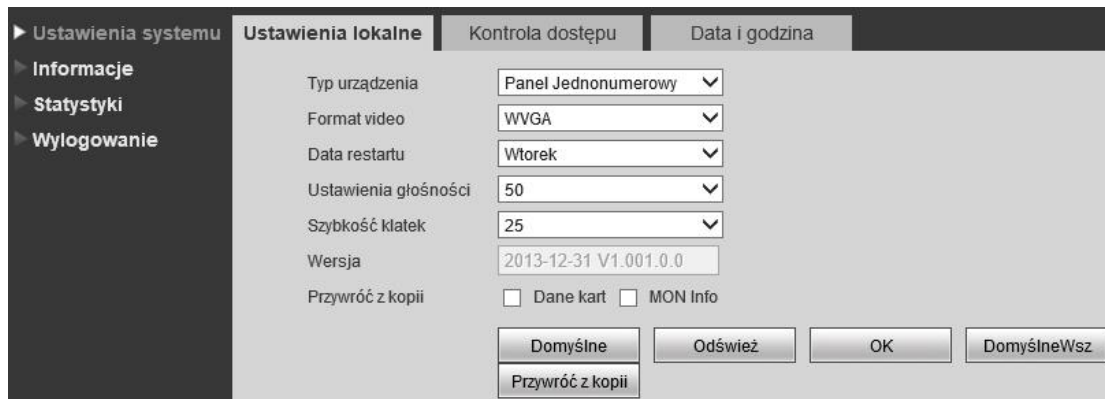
▶ Ustawienia systemu
▶ Informacje
▶ Statystyki
▶ Wylogowanie

Ustawienia lokalne | Kontrola dostępu | Data i godzina

Typ urządzenia: Panel Jednonumerowy
Format video: WVGA
Data restartu: Wtorek
Ustawienia głośności: 50
Szybkość klatek: 25
Wersja: 2013-12-31 V1.001.0.0
Przywróć z kopii: Dane kart, MON Info

Domyślne | Odśwież | OK | DomyślneWsz
Przywróć z kopii